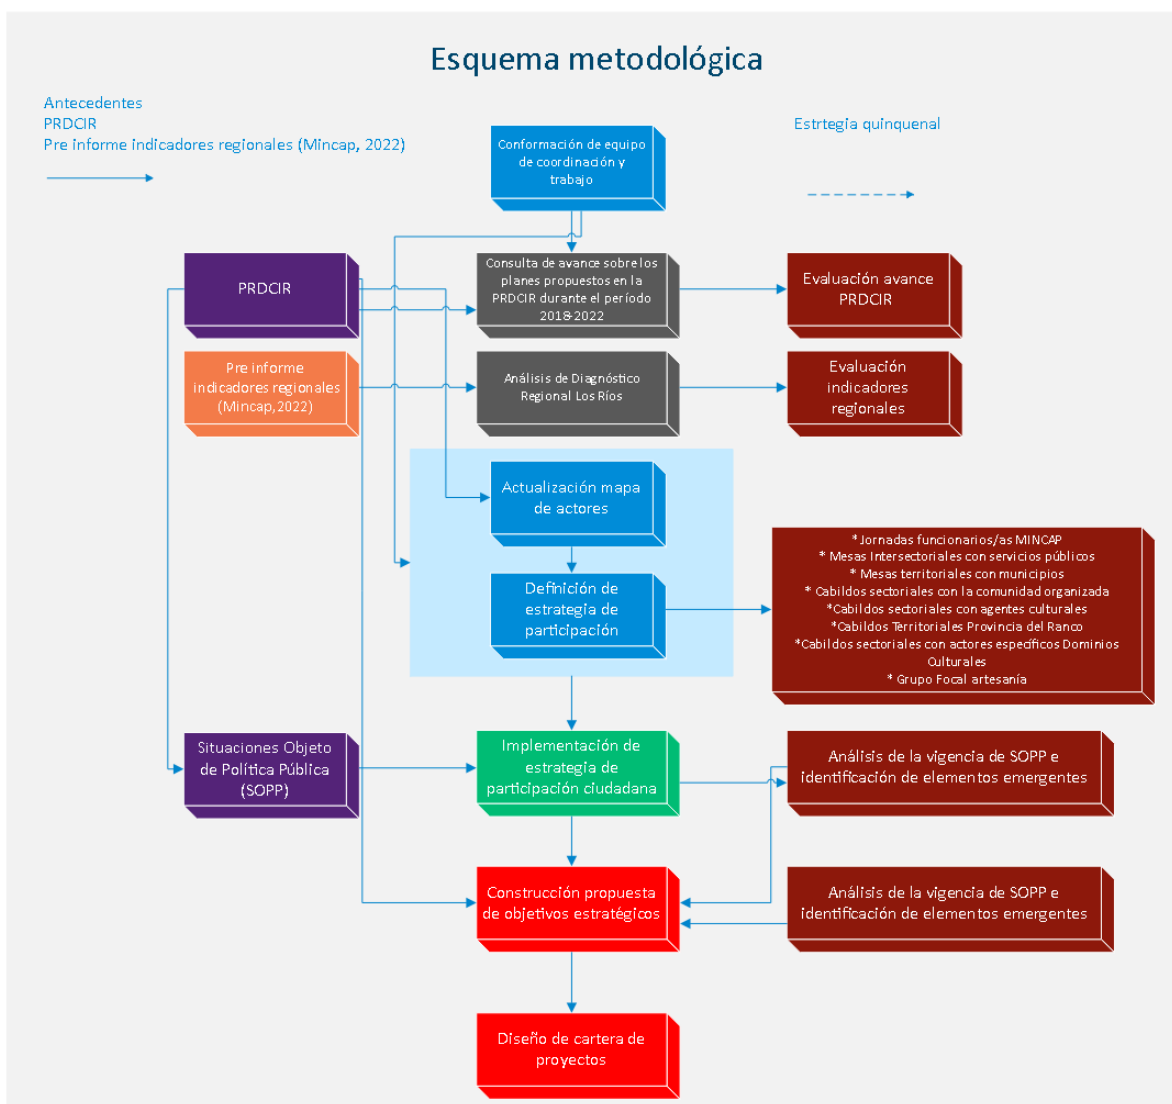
Esquema metodológica

Antecedentes
PRDCIR
Pre informe indicadores regionales (Mincap, 2022)

Estrtegia quinquenal

Conformación de equipo de coordinación y trabajo

PRDCIR

Consulta de avance sobre los planes propuestos en la PRDCIR durante el período 2018-2022

Evaluación avance PRDCIR

Pre informe indicadores regionales (Mincap, 2022)

Análisis de Diagnóstico Regional Los Ríos

Evaluación indicadores regionales

Actualización mapa de actores

Definición de estrategia de participación

* Jornadas funcionarios/as MINCAP
* Mesas Intersectoriales con servicios públicos
* Mesas territoriales con municipios
* Cabildos sectoriales con la comunidad organizada
*Cabildos sectoriales con agentes culturales
*Cabildos Territoriales Provincia del Ranco
*Cabildos sectoriales con actores específicos Dominios Culturales
* Grupo Focal artesanía

Situaciones Objeto de Política Pública (SOPP)

Implementación de estrategia de participación ciudadana

Análisis de la vigencia de SOPP e identificación de elementos emergentes

Construcción propuesta de objetivos estratégicos

Análisis de la vigencia de SOPP e identificación de elementos emergentes

Diseño de cartera de proyectos